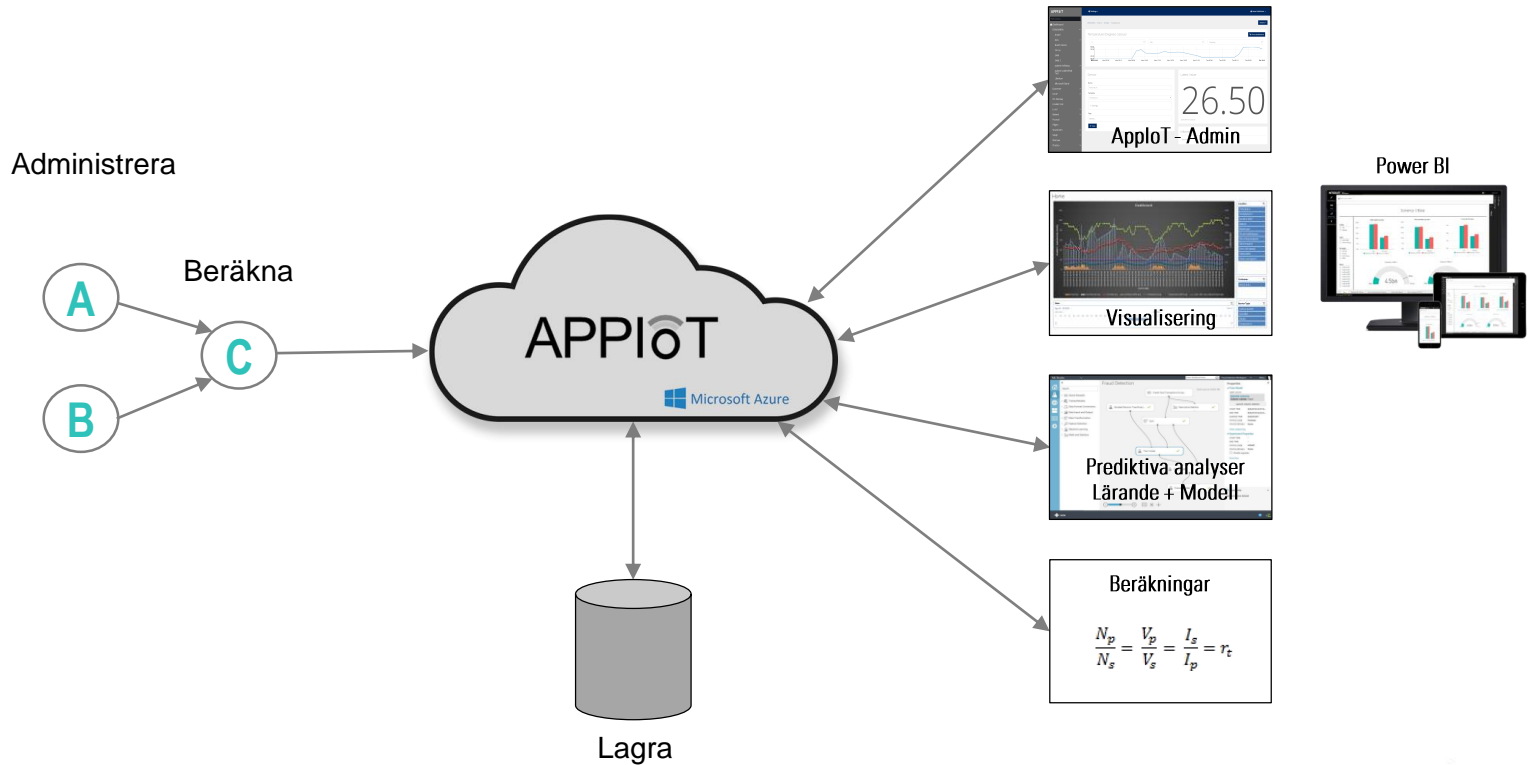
Administrera

Beräkna

A

B

C

APPIoT

Microsoft Azure

Lagra

26.50

AppIoT - Admin

Power BI

Visualisering

Prediktiva analyser
Lärande + Modell

Beräkningar

$\frac{N_p}{N_s} = \frac{V_p}{V_s} = \frac{I_s}{I_p} = r_t$